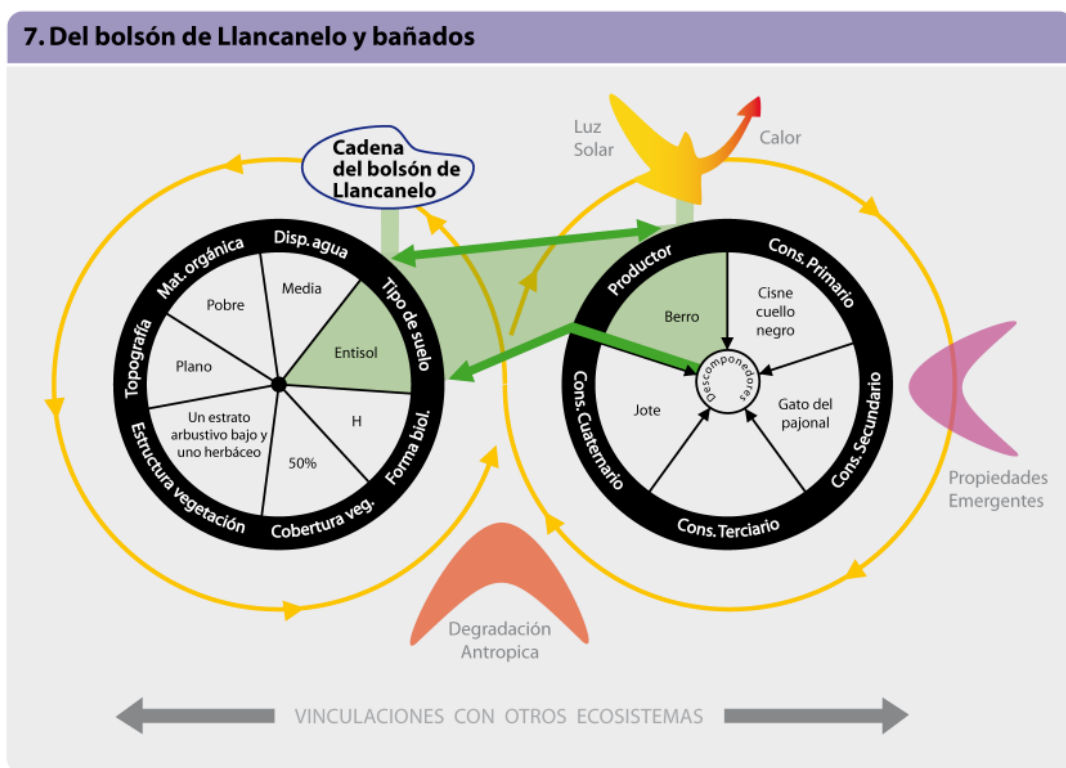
7. Del bolsón de Llancanelo y bañados

Cadena del bolsón de Llancanelo

Luz Solar

Calor

Disp. agua
Tipo de suelo
Forma biol.
Cobertura veg.
Estructura vegetación
Topografía
Mat. orgánica

Media
Entisol
H
50%
Un estrato arbustivo bajo y uno herbáceo
Plano
Pobre

Productor
Cons. Primario
Cons. Secundario
Cons. Terciario
Cons. Cuaternario

Berro
Cisne cuello negro
Gato del pajonal
Jote
Descomponedores

Propiedades Emergentes

Degradación Antropica

VINCULACIONES CON OTROS ECOSISTEMAS